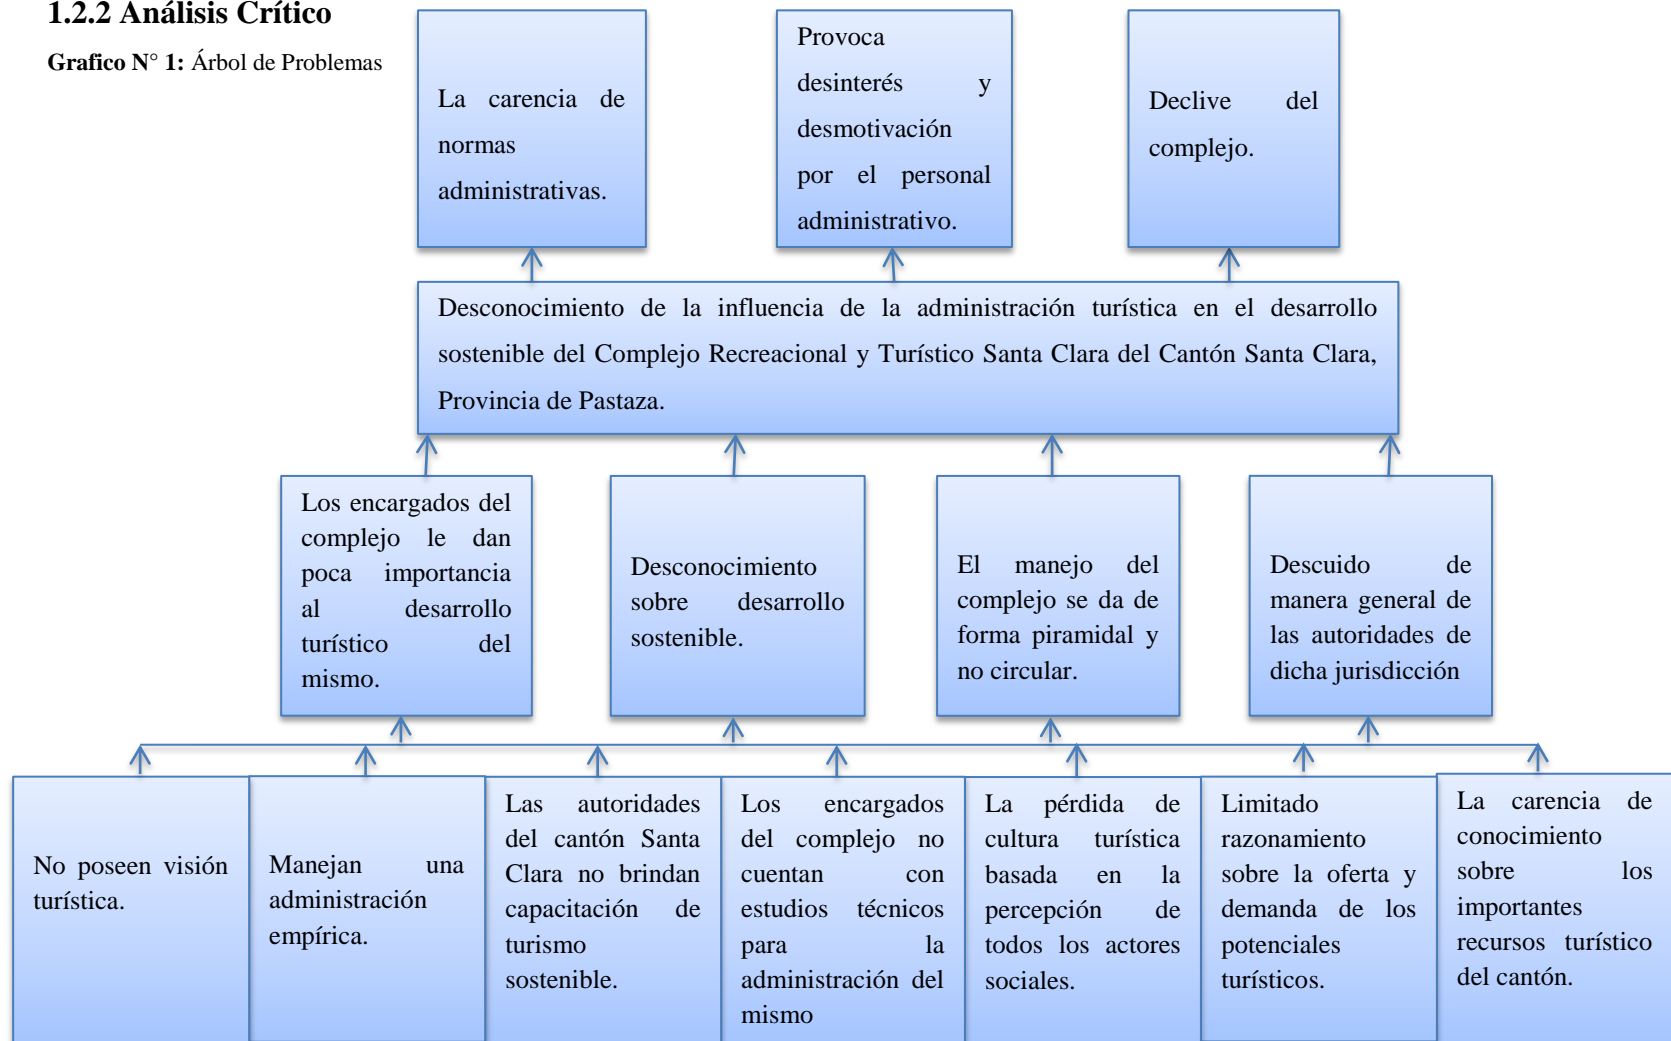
1.2.2 Análisis Crítico

Grafico N° 1: Árbol de Problemas

La carencia de normas administrativas.

Provoca desinterés y desmotivación por el personal administrativo.

Declive del complejo.

Desconocimiento de la influencia de la administración turística en el desarrollo sostenible del Complejo Recreacional y Turístico Santa Clara del Cantón Santa Clara, Provincia de Pastaza.

Los encargados del complejo le dan poca importancia al desarrollo turístico del mismo.

Desconocimiento sobre desarrollo sostenible.

El manejo del complejo se da de forma piramidal y no circular.

Descuido de manera general de las autoridades de dicha jurisdicción

No poseen visión turística.

Manejan una administración empírica.

Las autoridades del cantón Santa Clara no brindan capacitación de turismo sostenible.

Los encargados del complejo no cuentan con estudios técnicos para la administración del mismo

La pérdida de cultura turística basada en la percepción de todos los actores sociales.

Limitado razonamiento sobre la oferta y demanda de los potenciales turísticos.

La carencia de conocimiento sobre los importantes recursos turístico del cantón.